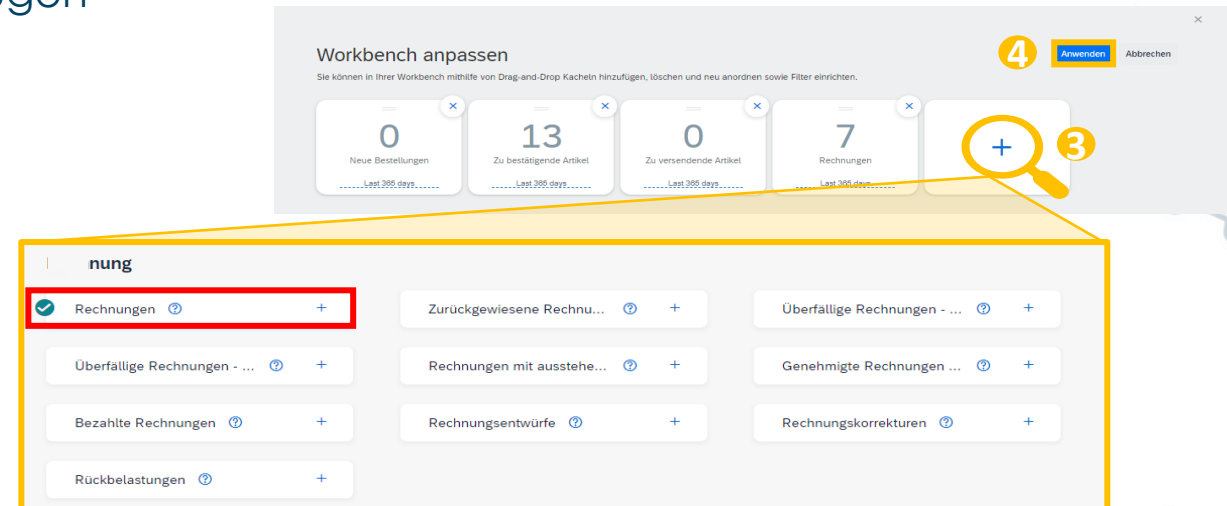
ogen

Workbench anpassen

Sie können in Ihrer Workbench mithilfe von Drag-and-Drop Kacheln hinzufügen, löschen und neu anordnen sowie Filter einrichten.

4 Anwenden Abbrechen

×

0
Neue Bestellungen
Last 365 days

13
Zu bestätigende Artikel
Last 365 days

0
Zu versendende Artikel
Last 365 days

7
Rechnungen
Last 365 days

+ 3

nung

Rechnungen ⓘ +

Zurückgewiesene Rechnu... ⓘ +

Überfällige Rechnungen - ... ⓘ +

Überfällige Rechnungen - ... ⓘ +

Rechnungen mit ausstehe... ⓘ +

Genehmigte Rechnungen ... ⓘ +

Bezahlte Rechnungen ⓘ +

Rechnungsentwürfe ⓘ +

Rechnungskorrekturen ⓘ +

Rückbelastungen ⓘ +